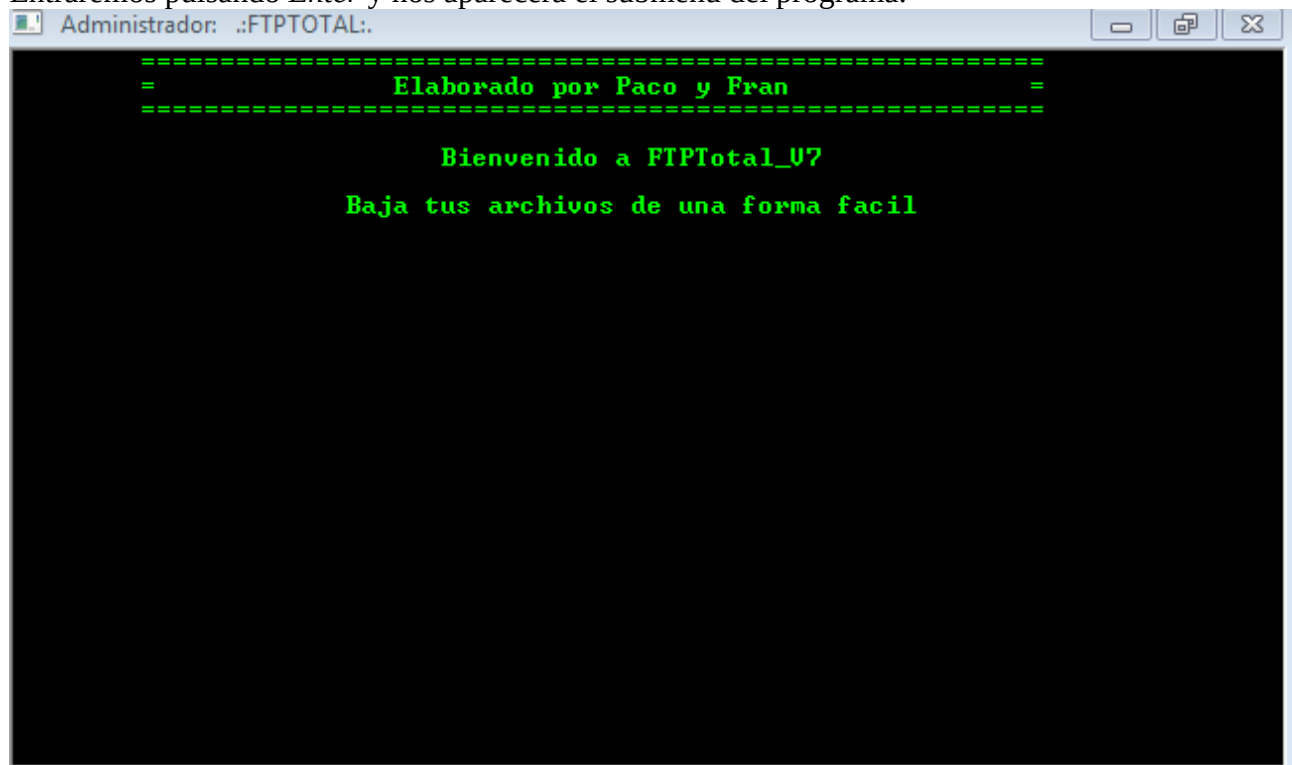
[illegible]

Administrador: .:FTPTOTAL:.

=====================================================
= Elaborado por Paco y Fran =
=====================================================

Bienvenido a FTPTotal_V7

Baja tus archivos de una forma facil